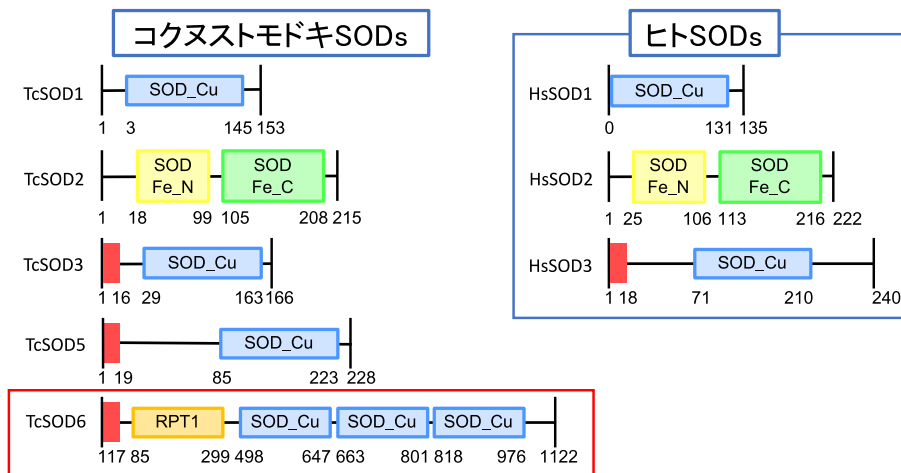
コクヌストモドキSODs

TcSOD1
SOD_Cu
1 3 145 153

TcSOD2
SOD Fe_N
SOD Fe_C
1 18 99 105 208 215

TcSOD3
SOD_Cu
1 16 29 163 166

TcSOD5
SOD_Cu
1 19 85 223 228

TcSOD6
RPT1
SOD_Cu
SOD_Cu
SOD_Cu
1 17 85 299 498 647 663 801 818 976 1122

ヒトSODs

HsSOD1
SOD_Cu
0 131 135

HsSOD2
SOD Fe_N
SOD Fe_C
1 25 106 113 216 222

HsSOD3
SOD_Cu
1 18 71 210 240